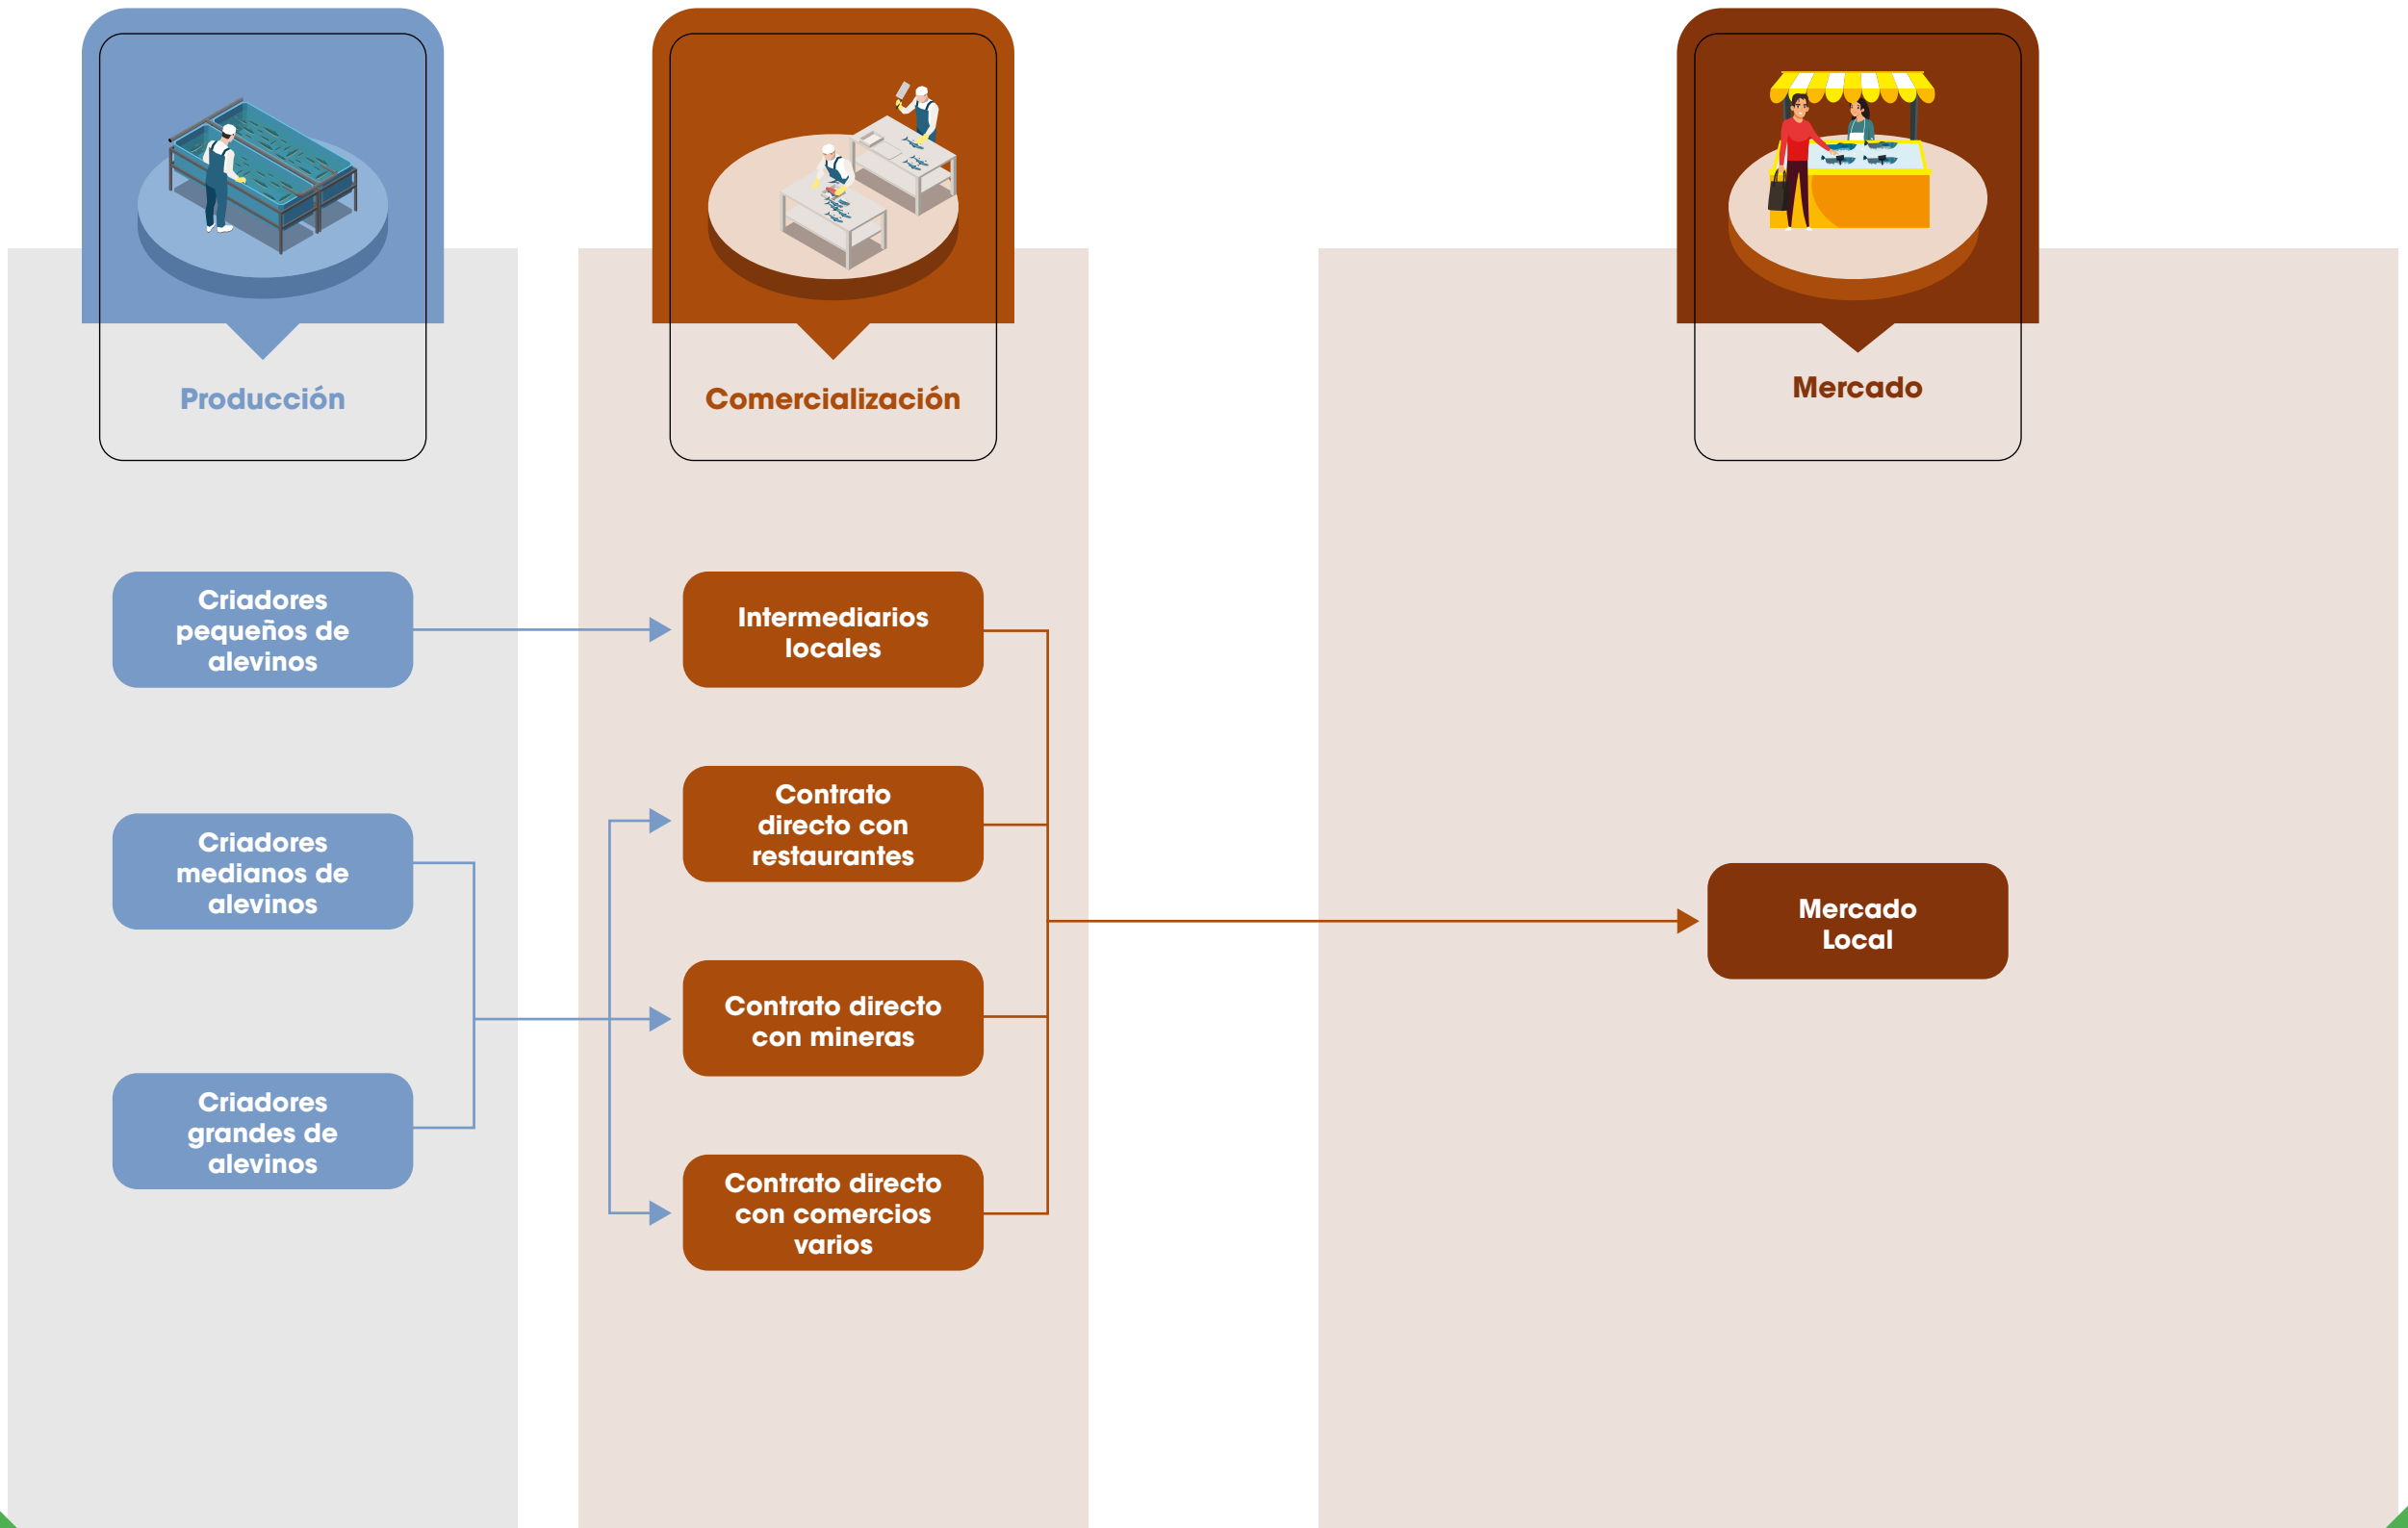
Producción

Comercialización

Mercado

Criadores pequeños de alevinos

Criadores medianos de alevinos

Criadores grandes de alevinos

Intermediarios locales

Contrato directo con restaurantes

Contrato directo con mineras

Contrato directo con comercios varios

Mercado Local